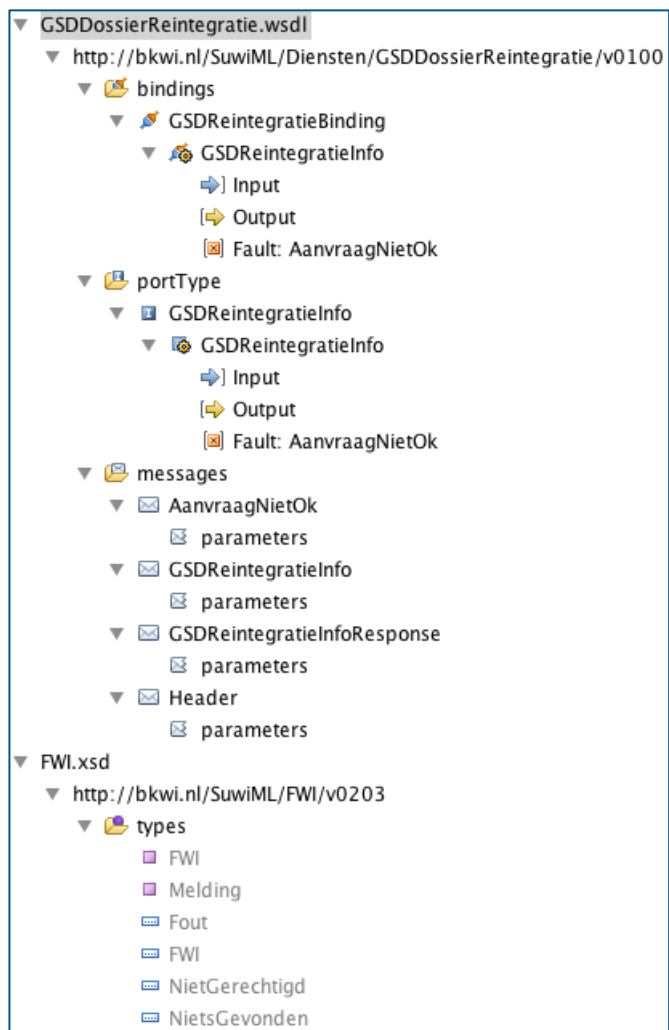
GSDDossierReintegratie.wsdl
http://bkwi.nl/SuwiML/Diensten/GSDDossierReintegratie/v0100
bindings
GSDReintegratieBinding
GSDReintegratieInfo
Input
Output
Fault: AanvraagNietOk
portType
GSDReintegratieInfo
GSDReintegratieInfo
Input
Output
Fault: AanvraagNietOk
messages
AanvraagNietOk
parameters
GSDReintegratieInfo
parameters
GSDReintegratieInfoResponse
parameters
Header
parameters
FWI.xsd
http://bkwi.nl/SuwiML/FWI/v0203
types
FWI
Melding
Fout
FWI
NietGerechtigd
NietsGevonden